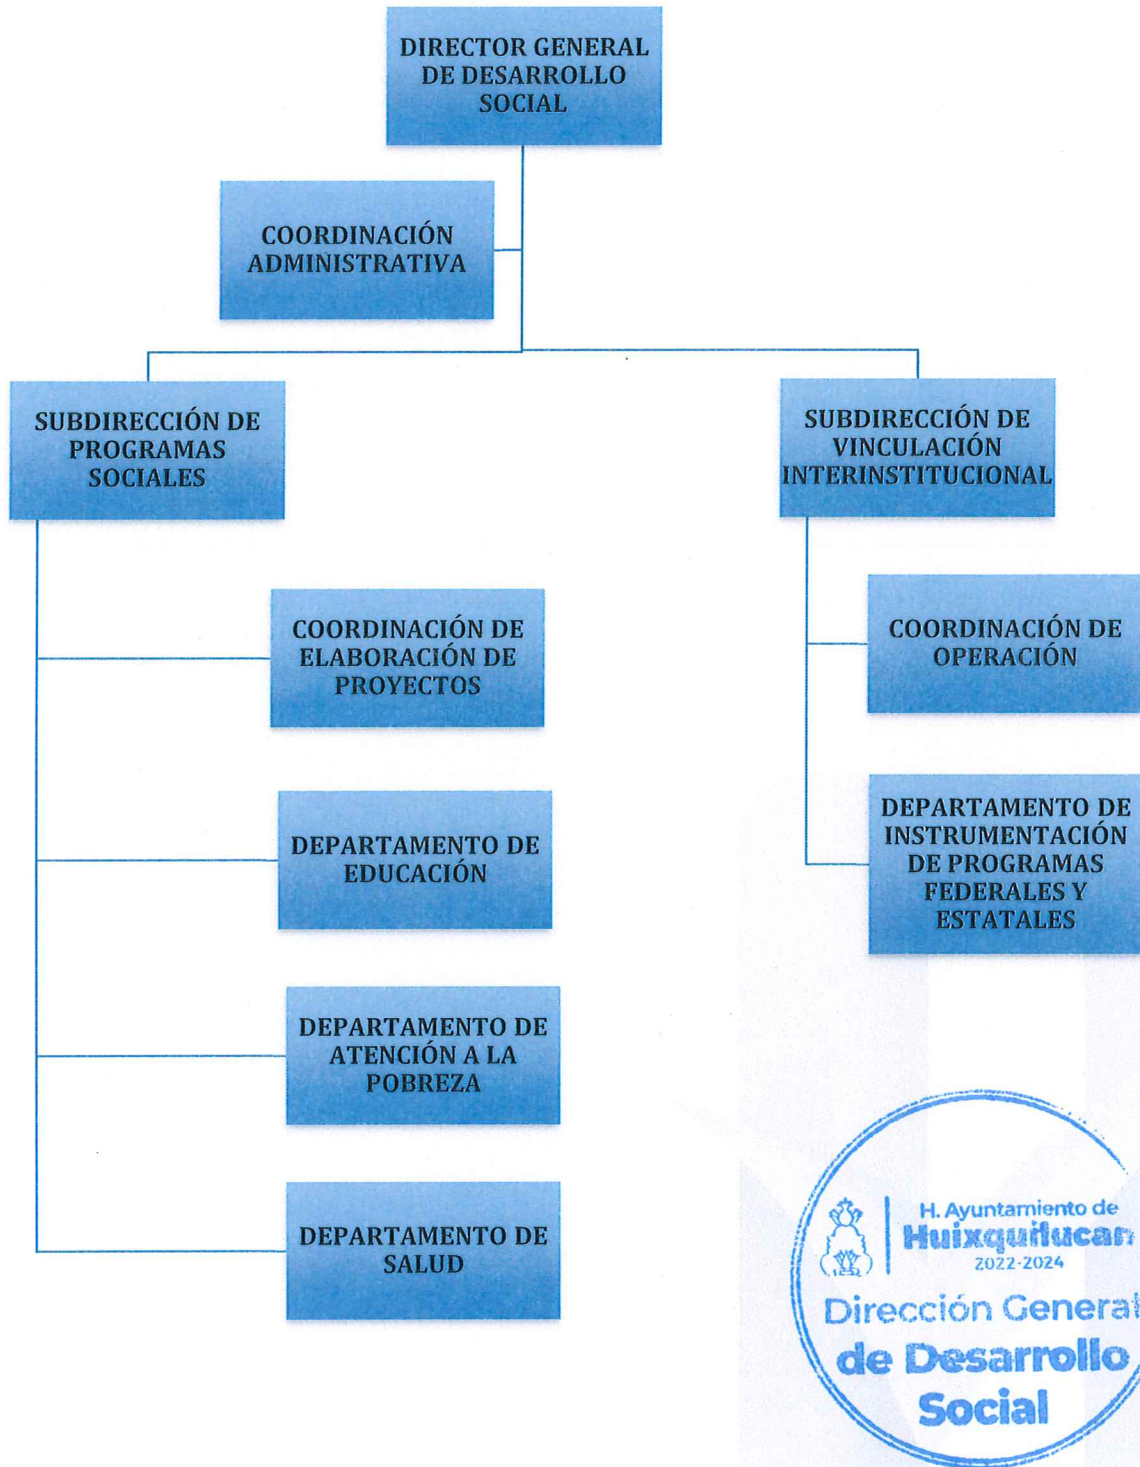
DIRECTOR GENERAL DE DESARROLLO SOCIAL

COORDINACIÓN ADMINISTRATIVA

SUBDIRECCIÓN DE PROGRAMAS SOCIALES

SUBDIRECCIÓN DE VINCULACIÓN INTERINSTITUCIONAL

COORDINACIÓN DE ELABORACIÓN DE PROYECTOS

COORDINACIÓN DE OPERACIÓN

DEPARTAMENTO DE EDUCACIÓN

DEPARTAMENTO DE INSTRUMENTACIÓN DE PROGRAMAS FEDERALES Y ESTATALES

DEPARTAMENTO DE ATENCIÓN A LA POBREZA

DEPARTAMENTO DE SALUD

H. Ayuntamiento de Huixquilucan 2022-2024

Dirección General de Desarrollo Social